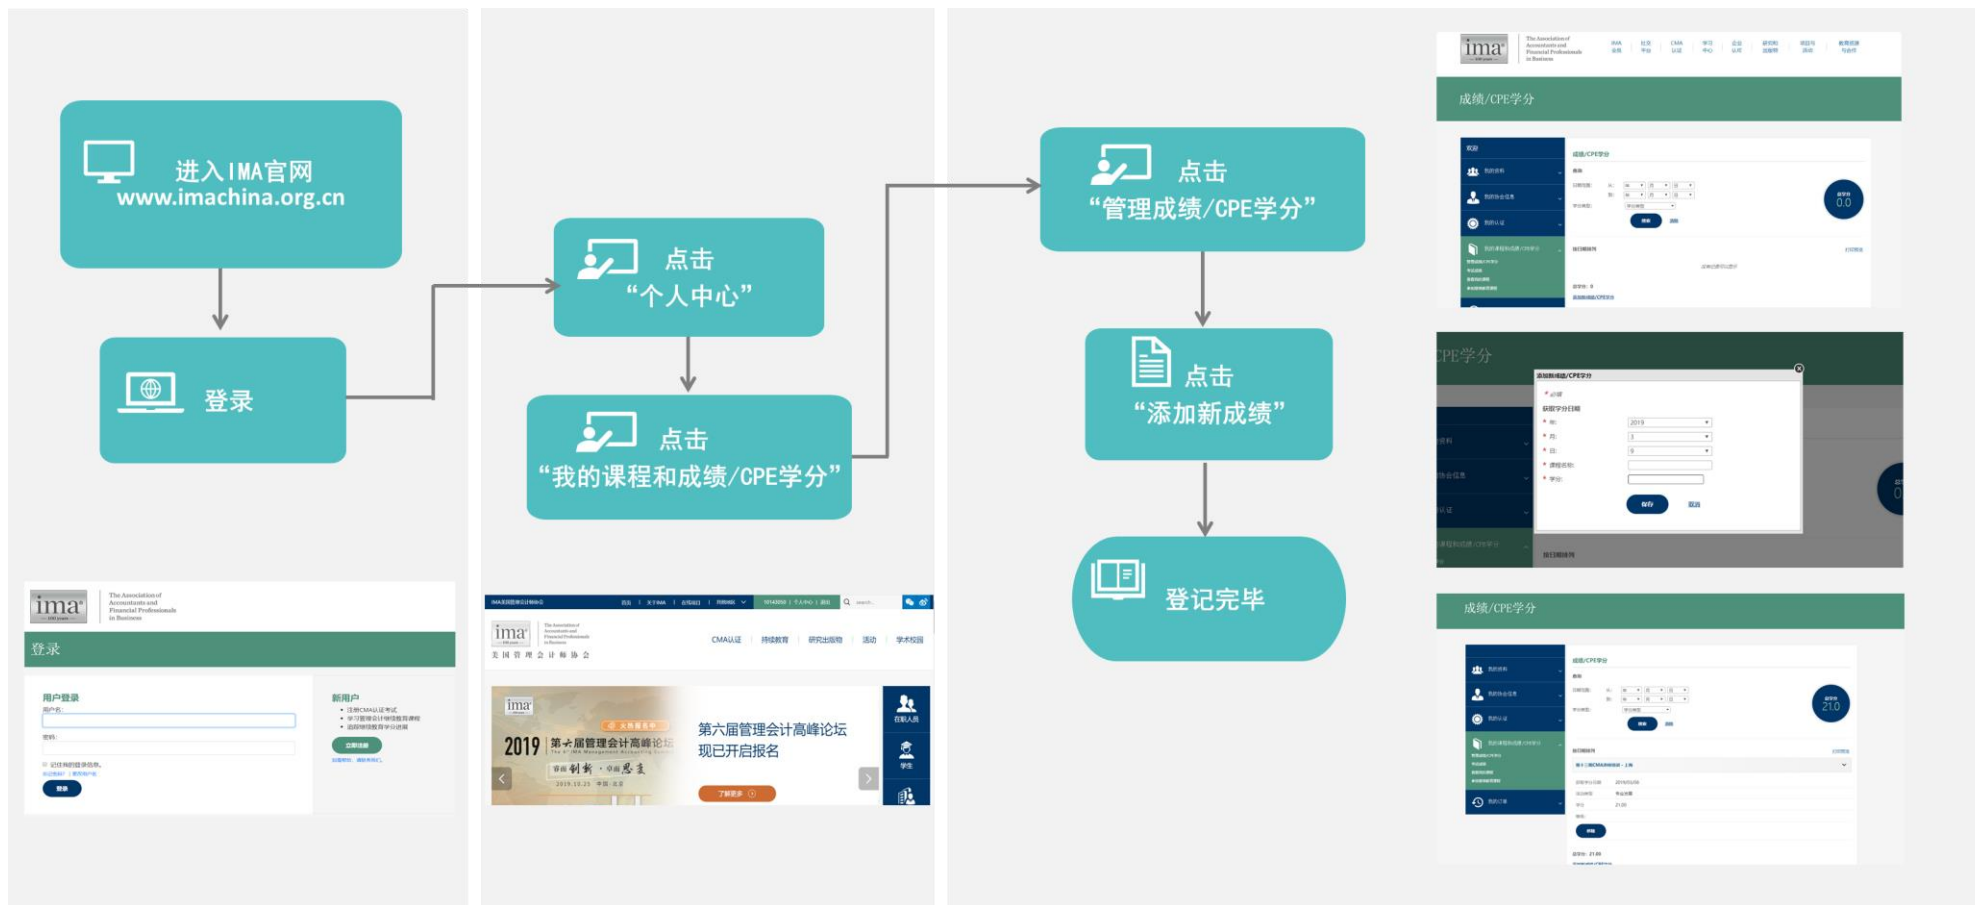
进入IMA官网
www.imachina.org.cn

登录

点击
“个人中心”

点击
“我的课程和成绩/CPE学分”

点击
“管理成绩/CPE学分”

点击
“添加新成绩”

登记完毕

ima
The Association of Accountants and Financial Professionals in Business
登录
用户登录
用户名:
密码:
新用户
立即注册
登录

CMA认证 持续教育 研究出版物 活动 学术校园
2019 第六届管理会计高峰论坛
第六届管理会计高峰论坛
现已开启报名
了解更多
在职人员
学生

ima
The Association of Accountants and Financial Professionals in Business
成绩/CPE学分
成绩/CPE学分
0.0

CPE学分
添加新成绩/CPE学分
获取学分日期
2019
保存 取消

成绩/CPE学分
成绩/CPE学分
21.0